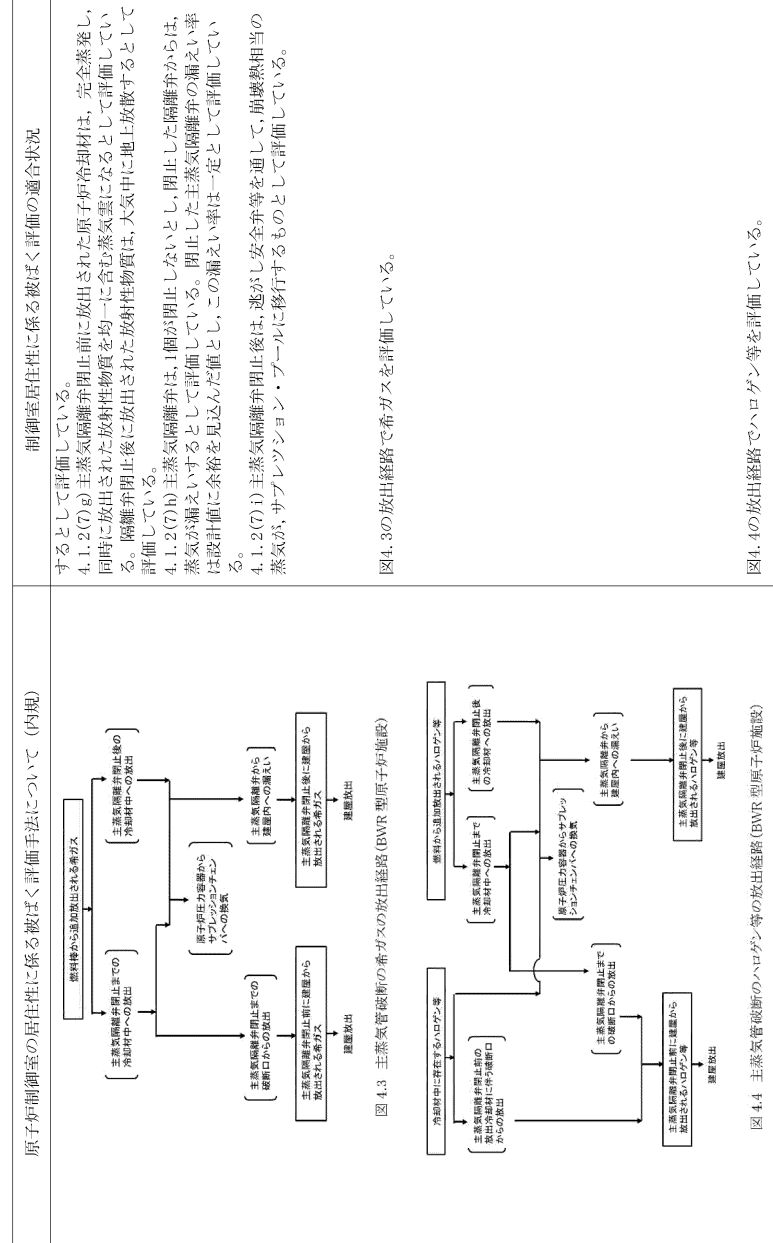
| 原子炉制御室の居住性に係る被ばく評価手法について（内規） | 制御室居住性に係る被ばく評価の適合状況 |
|---|---|
| 燃料棒から追加放出される希ガス<br>主蒸気隔離弁閉止までの冷却材中への放出<br>主蒸気隔離弁閉止後の冷却材中への放出<br>原子炉圧力容器からサプレッションチェンバへの移行<br>主蒸気隔離弁閉止までの破断口からの放出<br>主蒸気隔離弁から建屋内への漏えい<br>主蒸気隔離弁閉止前に建屋から放出される希ガス<br>主蒸気隔離弁閉止後に建屋から放出される希ガス<br>建屋放出<br>建屋放出<br>図 4.3 主蒸気管破断の希ガスの放出経路（BWR 型原子炉施設）<br><br>冷却材中に存在するハロゲン等<br>燃料から追加放出されるハロゲン等<br>主蒸気隔離弁閉止前の冷却材から放出された気体（蒸気）の破断口からの放出<br>主蒸気隔離弁閉止までの冷却材中への放出<br>主蒸気隔離弁閉止後の冷却材中への放出<br>原子炉圧力容器からサプレッションチェンバへの移行<br>主蒸気隔離弁閉止までの破断口からの放出<br>主蒸気隔離弁から建屋内への漏えい<br>主蒸気隔離弁閉止前に建屋から放出されるハロゲン等<br>主蒸気隔離弁閉止後に建屋から放出されるハロゲン等<br>建屋放出<br>建屋放出<br>図 4.4 主蒸気管破断のハロゲン等の放出経路（BWR 型原子炉施設） | するとして評価している。<br>4.1.2(7)g)主蒸気隔離弁閉止前に放出された原子炉冷却材は，完全蒸発し，同時に放出された放射性物質を均一に含む蒸気雲になるとして評価している。隔離弁閉止後に放出された放射性物質は，大気中に地上放散するとして評価している。<br>4.1.2(7)h)主蒸気隔離弁は，1個が閉止しないとし，閉止した隔離弁からは，蒸気が漏えいするとして評価している。閉止した主蒸気隔離弁の漏えい率は設計値に余裕を見込んだ値とし，この漏えい率は一定として評価している。<br>4.1.2(7)i)主蒸気隔離弁閉止後は，逃がし安全弁等を通して，崩壊熱相当の蒸気が，サプレッション・プールに移行するものとして評価している。<br><br>図4.3の放出経路で希ガスを評価している。<br><br>図4.4の放出経路でハロゲン等を評価している。 |